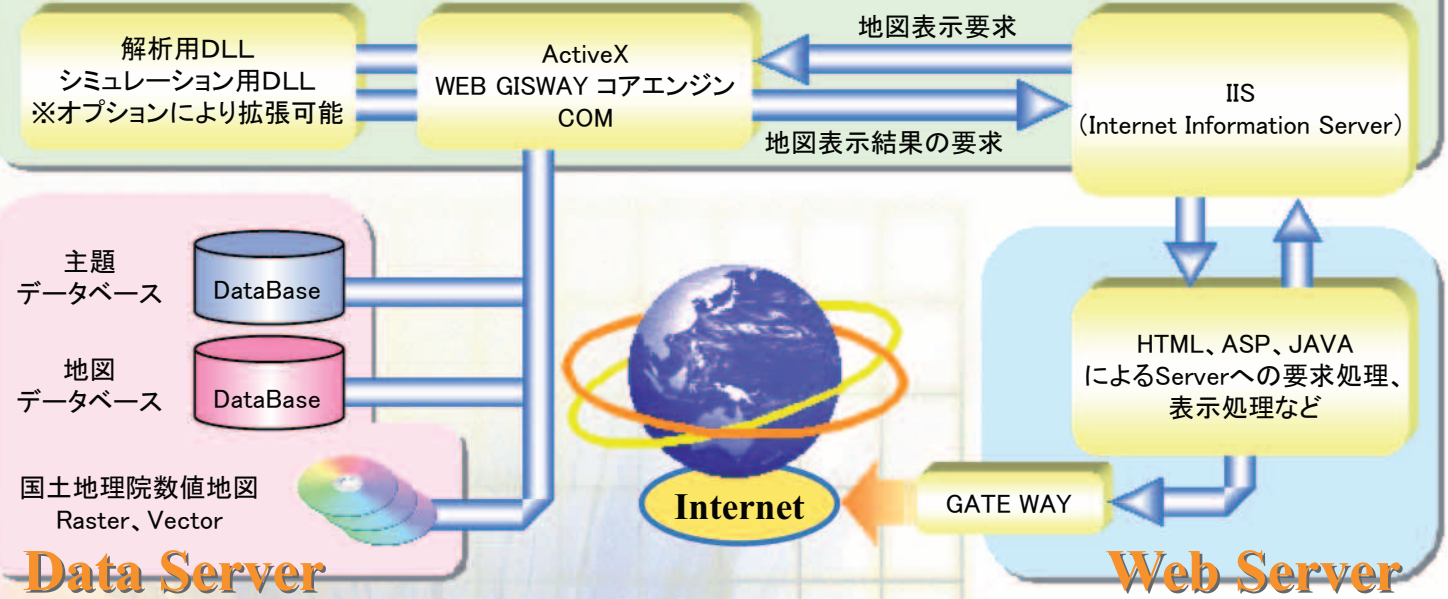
解析用DLL
シミュレーション用DLL
※オプションにより拡張可能

ActiveX
WEB GISWAY コアエンジン
COM

地図表示要求

地図表示結果の要求

IIS
(Internet Information Server)

主題
データベース

DataBase

地図
データベース

DataBase

国土地理院数値地図
Raster、Vector

Internet

HTML、ASP、JAVA
によるServerへの要求処理、
表示処理など

GATE WAY

Data Server

Web Server